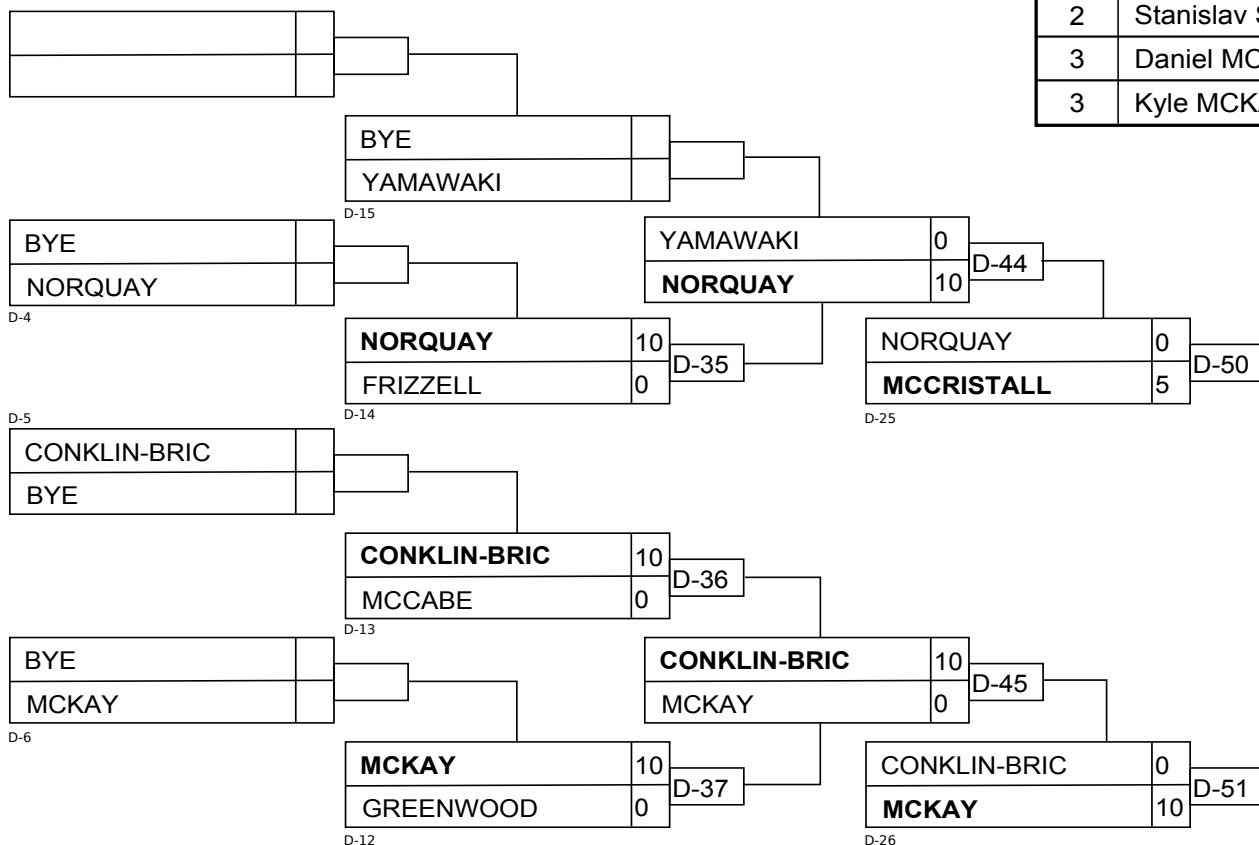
| 2 | Stanislav S |
|---|---|
| 3 | Daniel MC |
| 3 | Kyle MCK |

BYE
YAMAWAKI
D-15

BYE
NORQUAY
D-4

YAMAWAKI 0
NORQUAY 10
D-44

NORQUAY 10
FRIZZELL 0
D-35
D-14

NORQUAY 0
MCCRISTALL 5
D-50
D-25

D-5
CONKLIN-BRIC
BYE

CONKLIN-BRIC 10
MCCABE 0
D-36
D-13

BYE
MCKAY
D-6

CONKLIN-BRIC 10
MCKAY 0
D-45

MCKAY 10
GREENWOOD 0
D-37
D-12

CONKLIN-BRIC 0
MCKAY 10
D-51
D-26